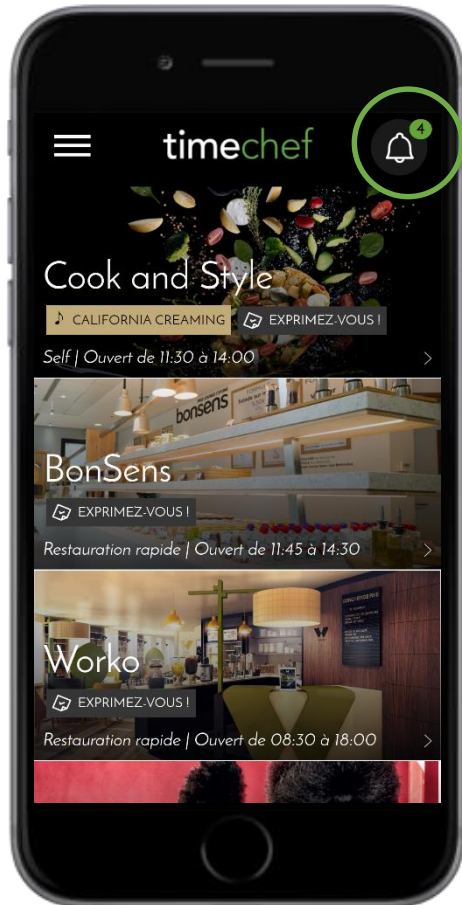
timechef

4

Cook and Style

CALIFORNIA CREAMING

EXPRIMEZ-VOUS !

Self | Ouvert de 11:30 à 14:00

bonsens

BonSens

EXPRIMEZ-VOUS !

Restauration rapide | Ouvert de 11:45 à 14:30

Worko

EXPRIMEZ-VOUS !

Restauration rapide | Ouvert de 08:30 à 18:00